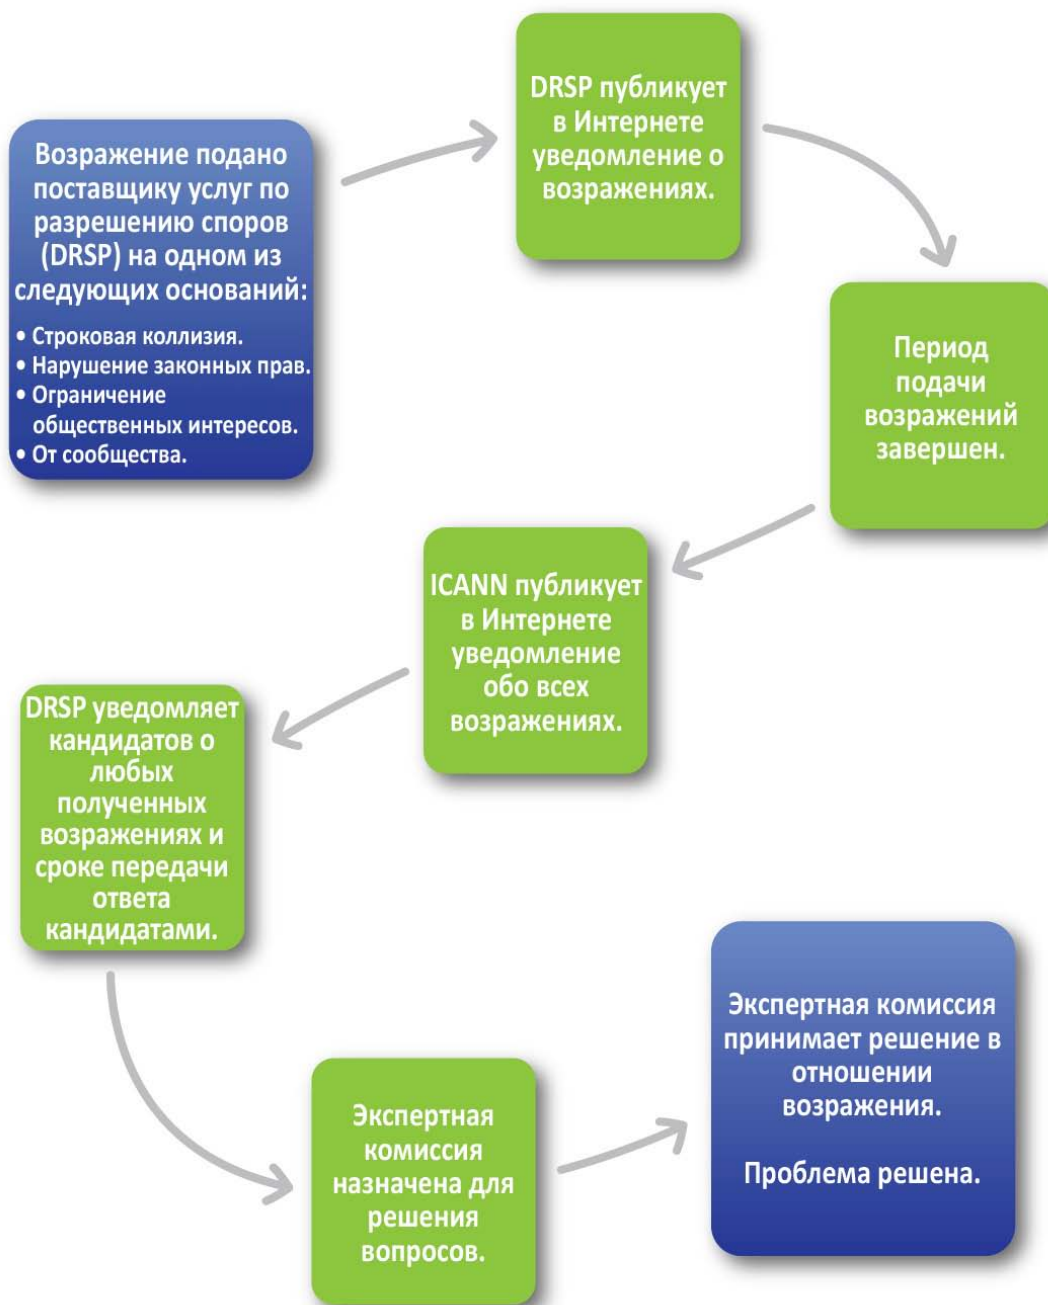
Возражение подано поставщику услуг по разрешению споров (DRSP) на одном из следующих оснований:

• Строковая коллизия.
• Нарушение законных прав.
• Ограничение общественных интересов.
• От сообщества.

DRSP публикует в Интернете уведомление о возражениях.

Период подачи возражений завершен.

ICANN публикует в Интернете уведомление обо всех возражениях.

DRSP уведомляет кандидатов о любых полученных возражениях и сроке передачи ответа кандидатами.

Экспертная комиссия назначена для решения вопросов.

Экспертная комиссия принимает решение в отношении возражения.

Проблема решена.